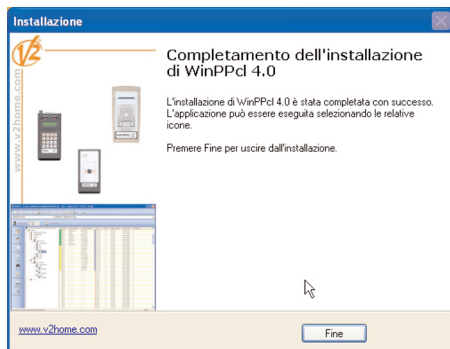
Installazione

V2

www.v2home.com

Completamento dell'installazione di WinPPcl 4.0

L'installazione di WinPPcl 4.0 è stata completata con successo. L'applicazione può essere eseguita selezionando le relative icone.

Premere Fine per uscire dall'installazione.

www.v2home.com

Fine